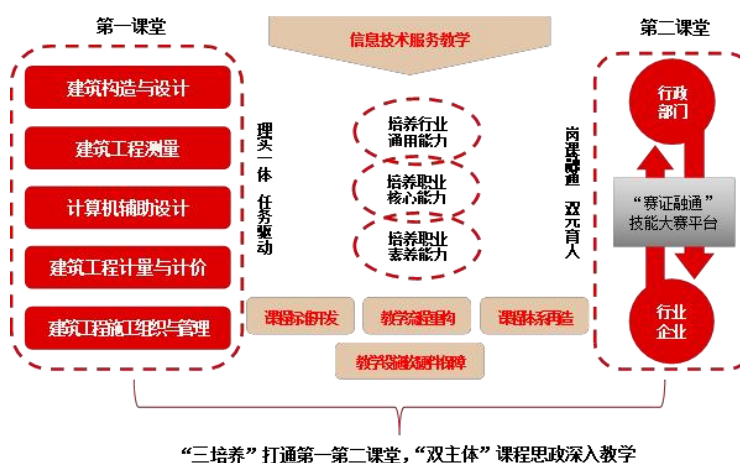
第一课堂

建筑构造与设计

建筑工程测量

计算机辅助设计

建筑工程计量与计价

建筑工程施工组织与管理

信息技术服务教学

理实一体 任务驱动

培养行业通用能力

培养职业核心能力

培养职业素养能力

岗课融通 双元育人

课程标准开发

教学流程重构

课程体系再造

教学资源整合利用

第二课堂

行政部门

“赛证融通”技能大赛平台

行业企业

“三培养”打通第一第二课堂，“双主体”课程思政深入教学